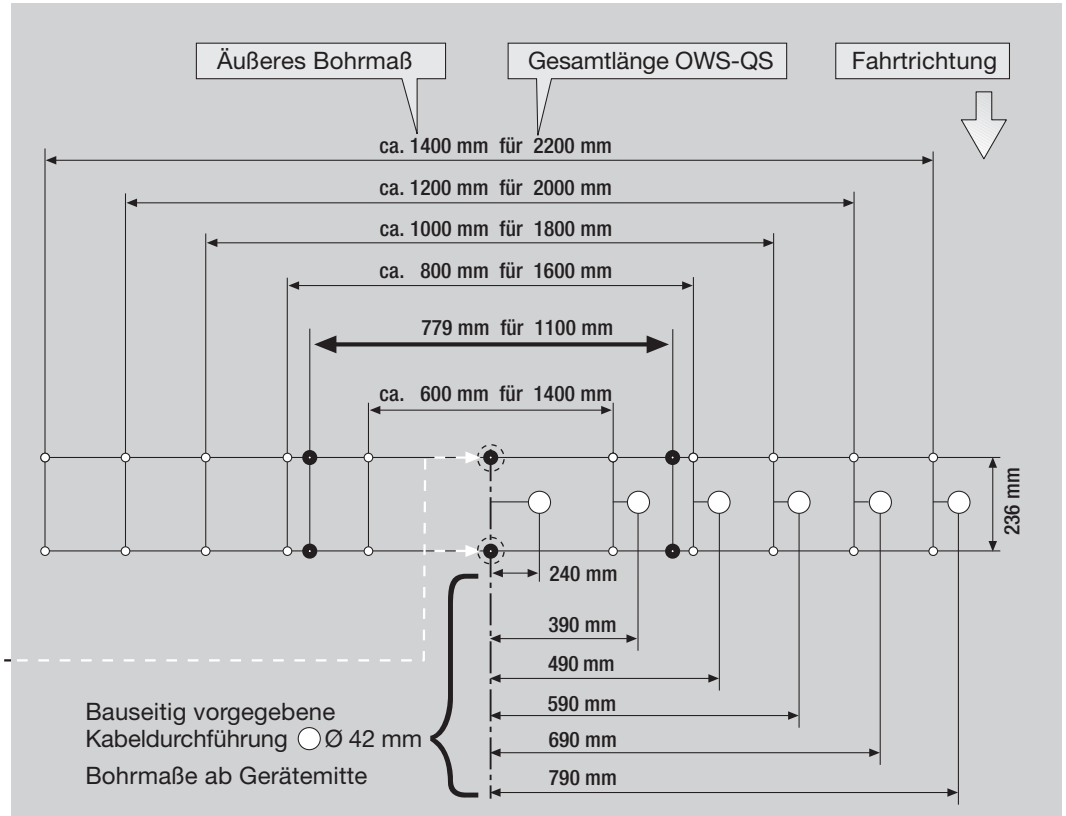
Äußeres Bohrmaß

Gesamtlänge OWS-QS

Fahrtrichtung

ca. 1400 mm für 2200 mm

ca. 1200 mm für 2000 mm

ca. 1000 mm für 1800 mm

ca. 800 mm für 1600 mm

779 mm für 1100 mm

ca. 600 mm für 1400 mm

236 mm

240 mm

390 mm

490 mm

590 mm

690 mm

790 mm

Bauseitig vorgegebene Kabeldurchführung Ø 42 mm

Bohrmaße ab Gerätemitte